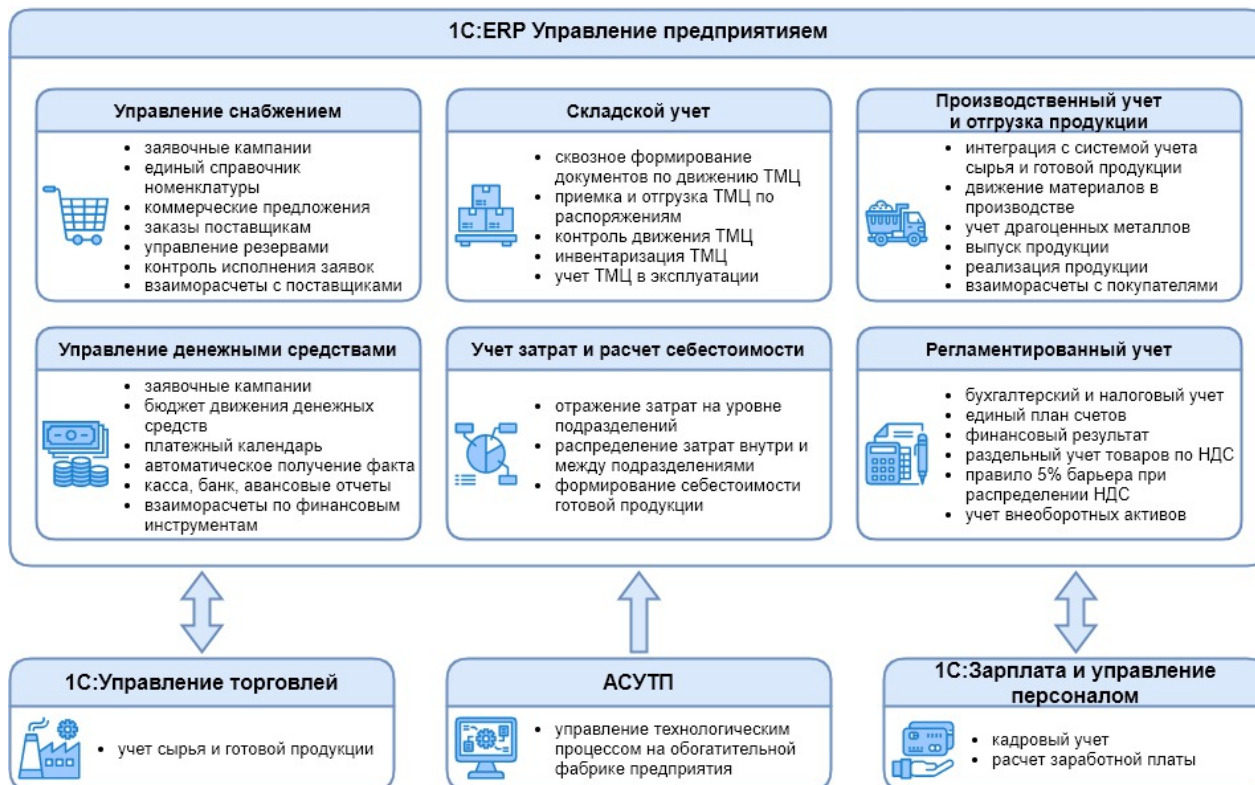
1С:ERP Управление предприятием

Управление снабжением

- заявочные кампании
- единый справочник номенклатуры
- коммерческие предложения
- заказы поставщикам
- управление резервами
- контроль исполнения заявок
- взаиморасчеты с поставщиками

Складской учет

- сквозное формирование документов по движению ТМЦ
- приемка и отгрузка ТМЦ по распоряжениям
- контроль движения ТМЦ
- инвентаризация ТМЦ
- учет ТМЦ в эксплуатации

Производственный учет и отгрузка продукции

- интеграция с системой учета сырья и готовой продукции
- движение материалов в производстве
- учет драгоценных металлов
- выпуск продукции
- реализация продукции
- взаиморасчеты с покупателями

Управление денежными средствами

- заявочные кампании
- бюджет движения денежных средств
- платежный календарь
- автоматическое получение факта
- касса, банк, авансовые отчеты
- взаиморасчеты по финансовым инструментам

Учет затрат и расчет себестоимости

- отражение затрат на уровне подразделений
- распределение затрат внутри и между подразделениями
- формирование себестоимости готовой продукции

Регламентированный учет

- бухгалтерский и налоговый учет
- единый план счетов
- финансовый результат
- раздельный учет товаров по НДС
- правило 5% барьера при распределении НДС
- учет внеоборотных активов

1С:Управление торговлей

- учет сырья и готовой продукции

АСУТП

- управление технологическим процессом на обогатительной фабрике предприятия

1С:Зарплата и управление персоналом

- кадровый учет
- расчет заработной платы